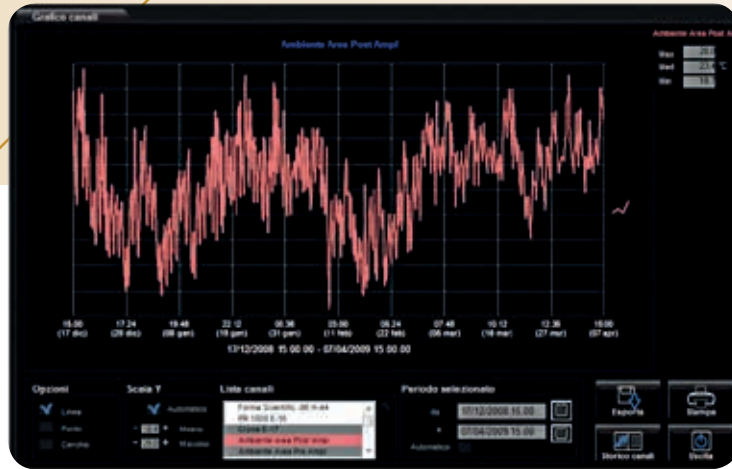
Grafico canali

Ambiente Area Post Ampl

Ambiente Area Post A

Max 20.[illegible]
Med 23.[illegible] °C
Min 18.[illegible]

15.00 (17 dic)
17.24 (29 dic)
19.48 (09 gen)
22.12 (20 gen)
00.36 (31 gen)
03.00 (11 feb)
05.24 (22 feb)
07.48 (05 mar)
10.12 (16 mar)
12.36 (27 mar)
15.00 (07 apr)

17/12/2008 15.00.00 - 07/04/2009 15.00.00

Opzioni
Linea
Punto
Cerchio

Scala Y
Automatico
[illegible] Minimo
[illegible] Massimo

Lista canali
Forma Scientific -86 H-44
IRI 1000 E-10
Cella E-17
Ambiente Area Post Ampl
Ambiente Area Pre Ampl

Periodo selezionato
da 17/12/2008 15.00
a 07/04/2009 15.00
Automatico

Esporta
Stampa
Storico canali
Uscita